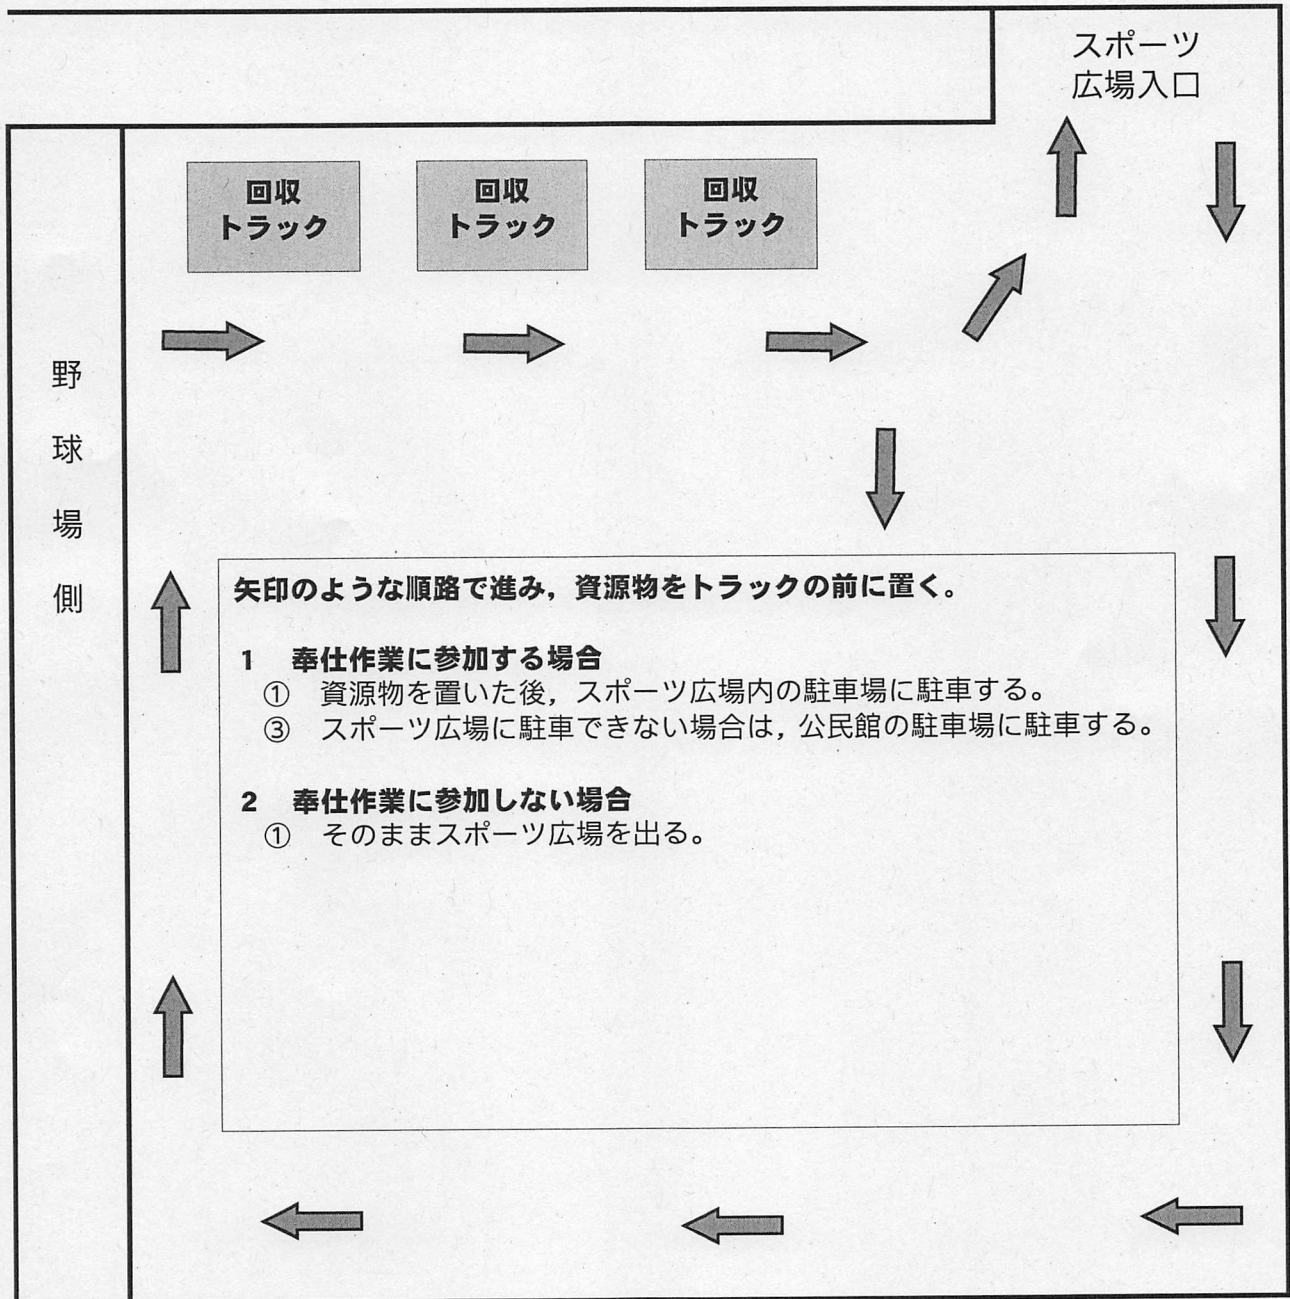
スポーツ
広場入口

回収
トラック

回収
トラック

回収
トラック

野
球
場
側

矢印のような順路で進み，資源物をトラックの前に置く。

1　奉仕作業に参加する場合
①　資源物を置いた後，スポーツ広場内の駐車場に駐車する。
③　スポーツ広場に駐車できない場合は，公民館の駐車場に駐車する。

2　奉仕作業に参加しない場合
①　そのままスポーツ広場を出る。